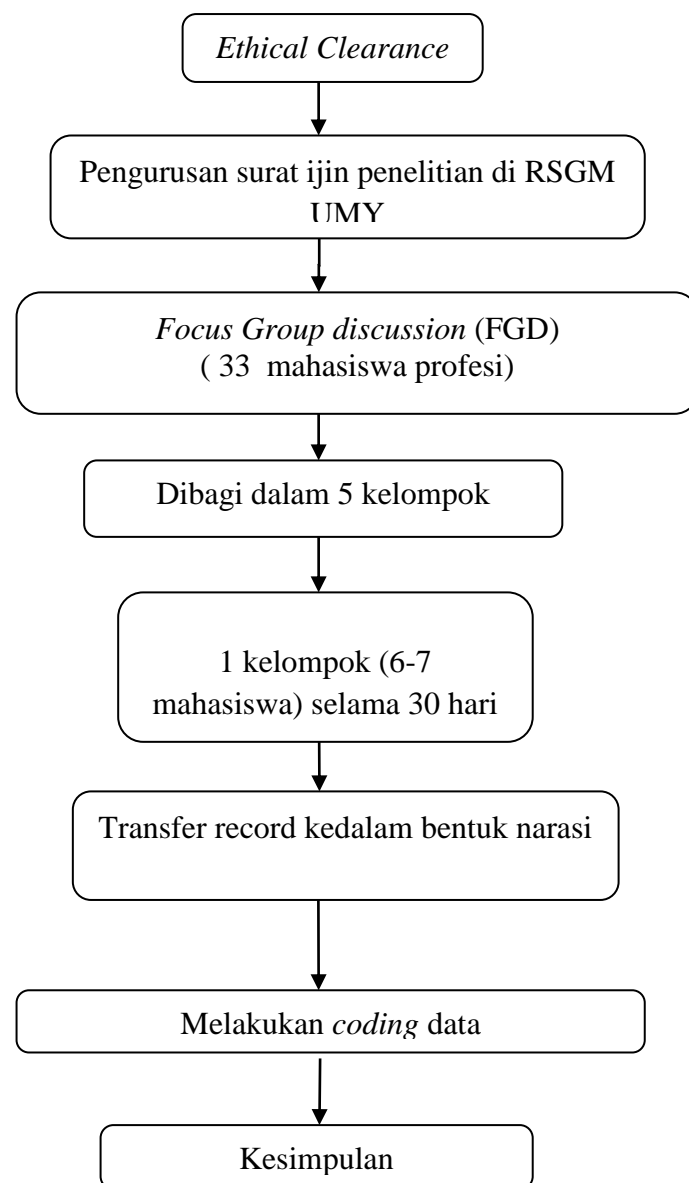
Ethical Clearance

Pengurusan surat ijin penelitian di RSGM UMY

Focus Group discussion (FGD)
( 33 mahasiswa profesi)

Dibagi dalam 5 kelompok

1 kelompok (6-7 mahasiswa) selama 30 hari

Transfer record kedalam bentuk narasi

Melakukan coding data

Kesimpulan